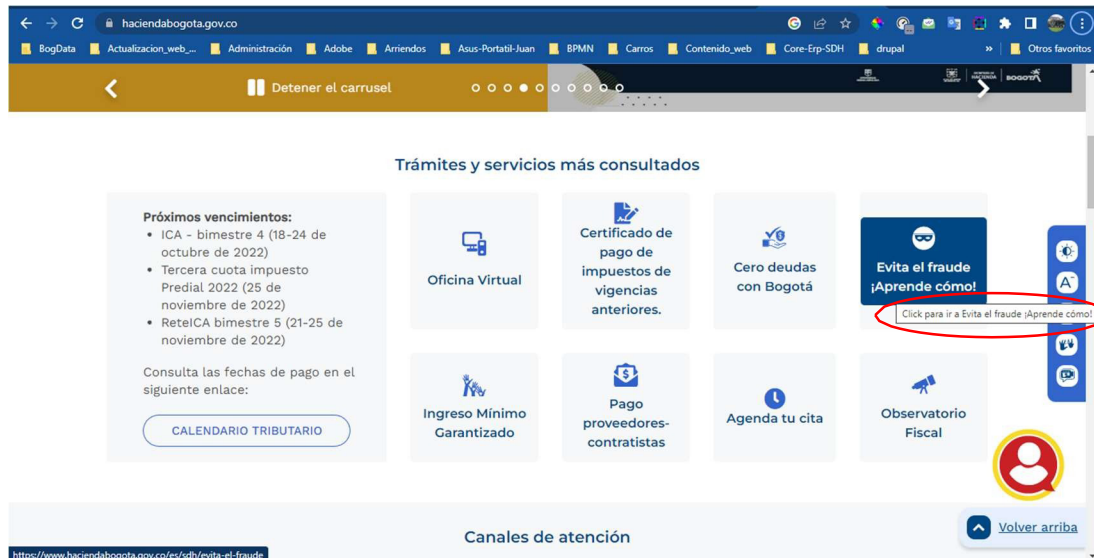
haciendabogota.gov.co

BogData Actualizacion_web_... Administración Adobe Arriendos Asus-Portatil-Juan BPMN Carros Contenido_web Core-Erp-SDH drupal » Otros favoritos

Detener el carrusel

BOGOTÁ

Trámites y servicios más consultados

Próximos vencimientos:
• ICA - bimestre 4 (18-24 de octubre de 2022)
• Tercera cuota impuesto Predial 2022 (25 de noviembre de 2022)
• ReteICA bimestre 5 (21-25 de noviembre de 2022)

Consulta las fechas de pago en el siguiente enlace:

CALENDARIO TRIBUTARIO

Oficina Virtual

Certificado de pago de impuestos de vigencias anteriores.

Cero deudas con Bogotá

Evita el fraude ¡Aprende cómo!

Click para ir a Evita el fraude ¡Aprende cómo!

Ingreso Mínimo Garantizado

Pago proveedores-contratistas

Agenda tu cita

Observatorio Fiscal

Canales de atención

Volver arriba

https://www.haciendabogota.gov.co/es/sdh/evita-el-fraude